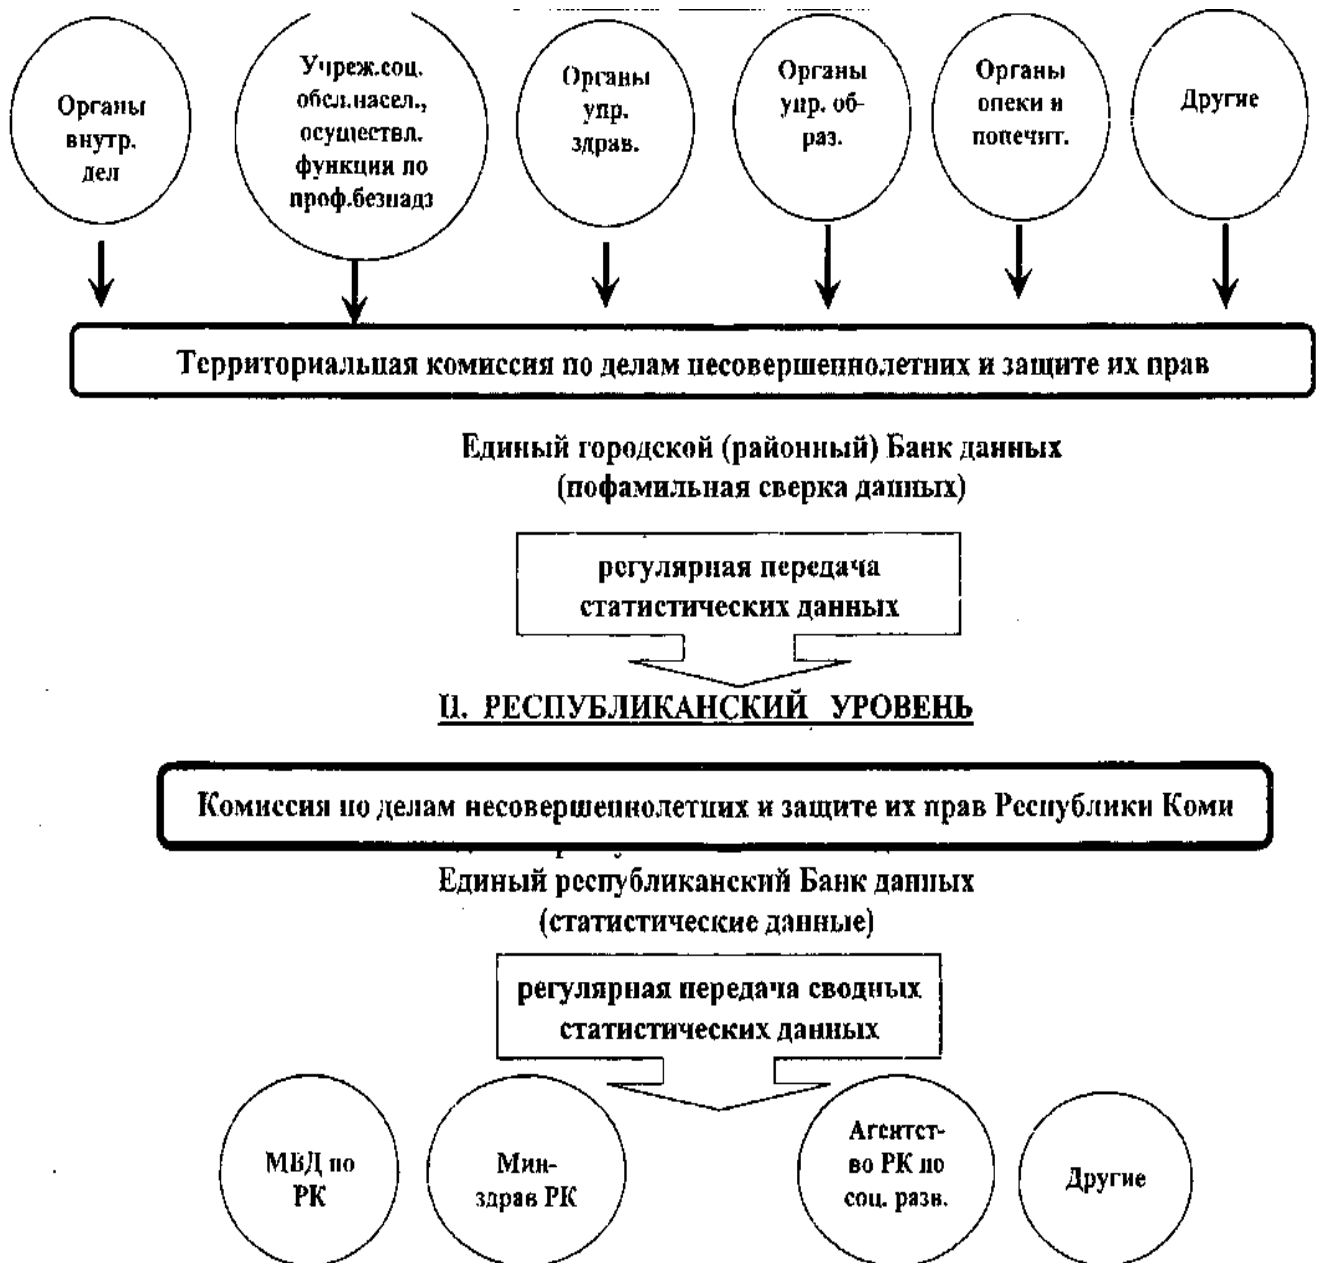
Органы внутр. дел

Учреж.соц. обсл.насел., осуществл. функции по проф.безнадз

Органы упр. здрав.

Органы упр. образ.

Органы опеки и попечит.

Другие

Территориальная комиссия по делам несовершеннолетних и защите их прав

Единый городской (районный) Банк данных (пофамильная сверка данных)

регулярная передача статистических данных

II. РЕСПУБЛИКАНСКИЙ УРОВЕНЬ

Комиссия по делам несовершеннолетних и защите их прав Республики Коми

Единый республиканский Банк данных (статистические данные)

регулярная передача сводных статистических данных

МВД по РК

Минздрав РК

Агентство РК по соц. разв.

Другие